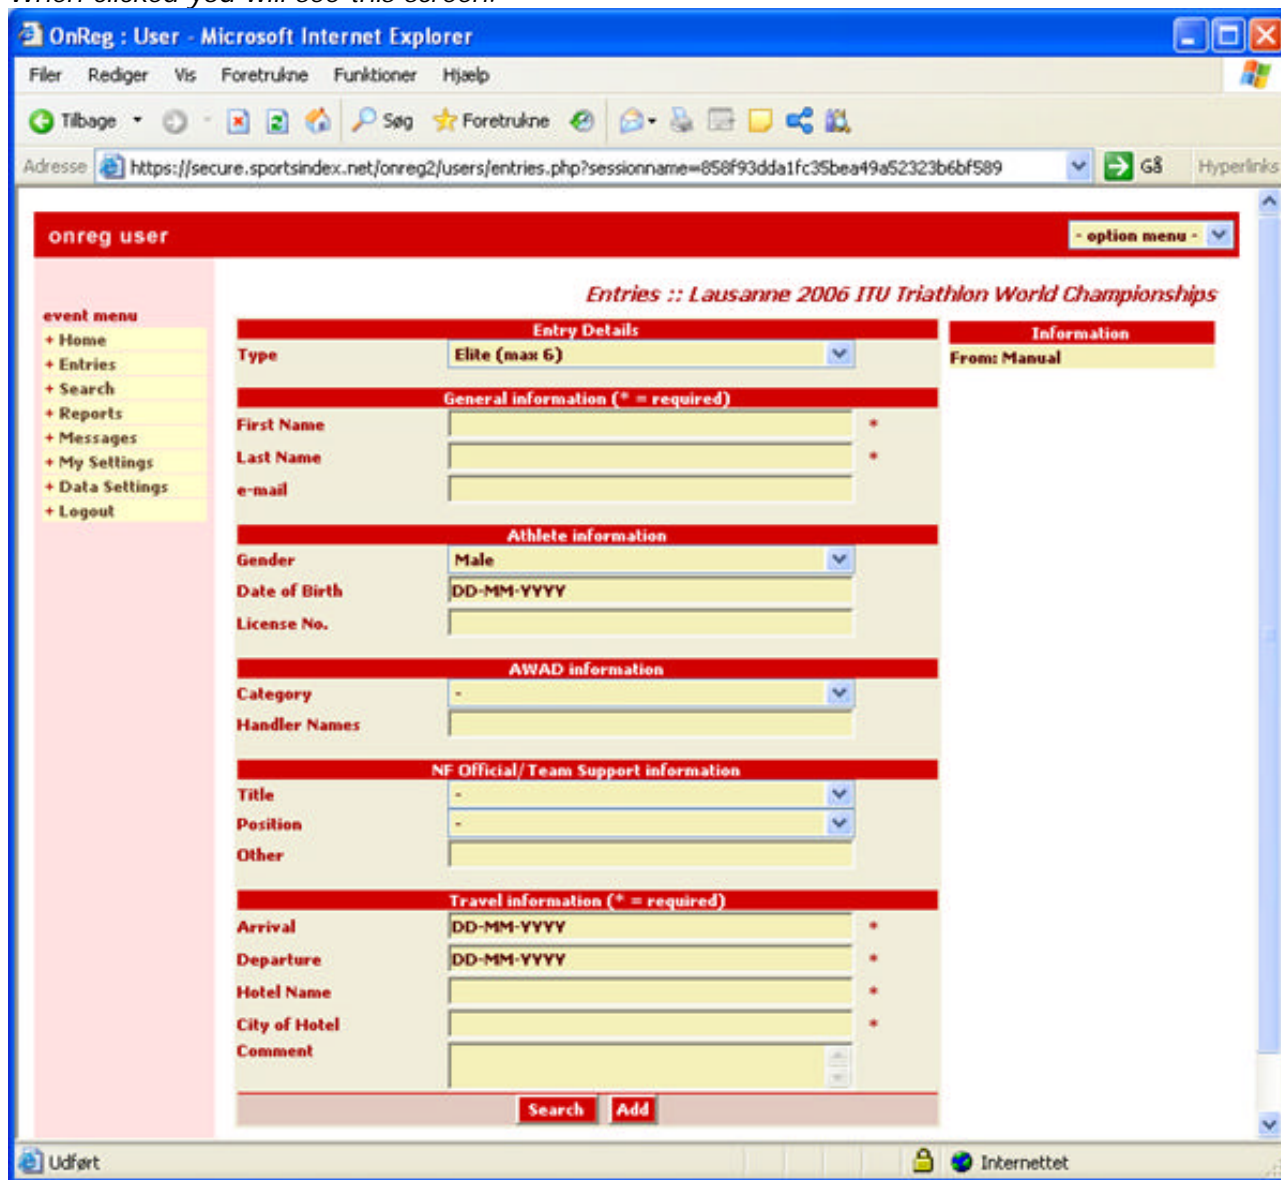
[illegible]

OnReg : User - Microsoft Internet Explorer

Filer Rediger Vis Foretrukne Funktioner Hjælp

Tilbage Søg Foretrukne

Adresse https://secure.sportsindex.net/onreg2/users/entries.php?sessionname=858f93dda1fc35bea49a52323b6bf589 Gå Hyperlinks

onreg user

- option menu -

Entries :: Lausanne 2006 ITU Triathlon World Championships

event menu
+ Home
+ Entries
+ Search
+ Reports
+ Messages
+ My Settings
+ Data Settings
+ Logout

Entry Details

Type Elite (max 6)

General information (* = required)

First Name *

Last Name *

e-mail

Athlete information

Gender Male

Date of Birth DD-MM-YYYY

License No.

AWAD information

Category -

Handler Names

NF Official/Team Support information

Title -

Position -

Other

Travel information (* = required)

Arrival DD-MM-YYYY *

Departure DD-MM-YYYY *

Hotel Name *

City of Hotel *

Comment

Search Add

Information

From: Manual

Udført

Internettet